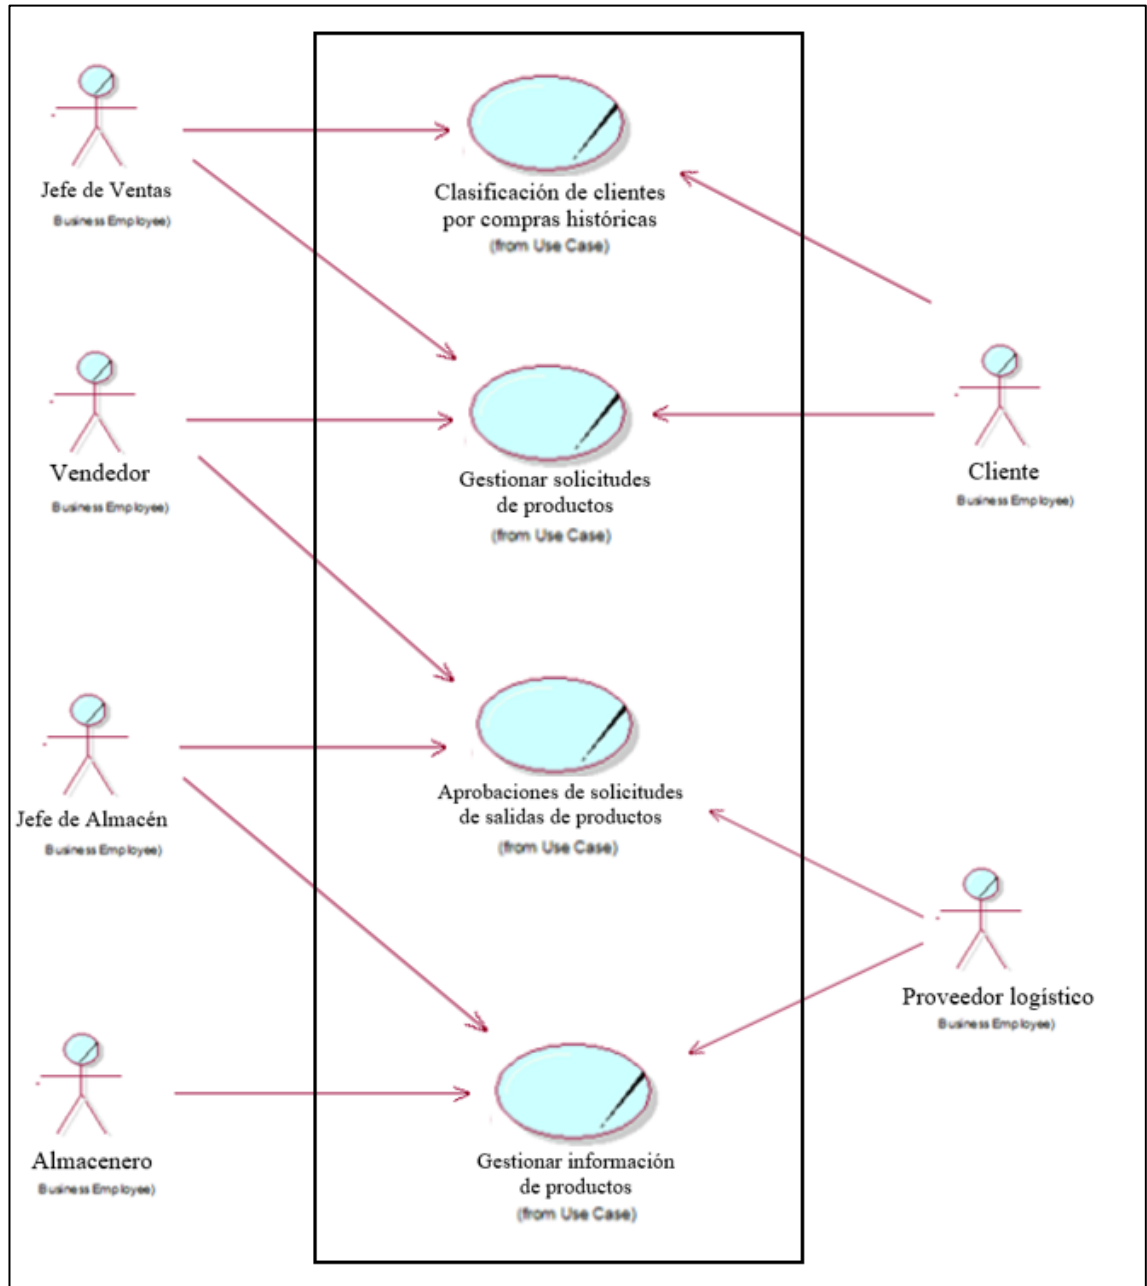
Jefe de Ventas
Business Employee)

Vendedor
Business Employee)

Jefe de Almacén
Business Employee)

Almacenero
Business Employee)

Clasificación de clientes por compras históricas
(from Use Case)

Gestionar solicitudes de productos
(from Use Case)

Aprobaciones de solicitudes de salidas de productos
(from Use Case)

Gestionar información de productos
(from Use Case)

Cliente
Business Employee)

Proveedor logístico
Business Employee)